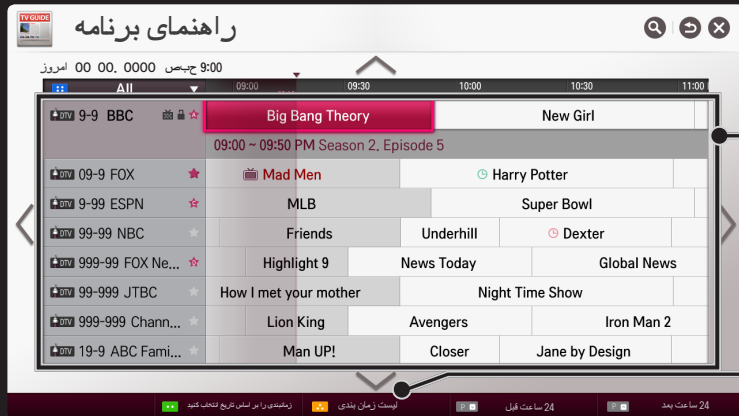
TV GUIDE

راهنمای برنامه

امروز 00 .00 .0000 9:00 ق.ظ

All

09:00 09:30 10:00 10:30 11:00

DTV 9-9 BBC
Big Bang Theory
New Girl
09:00 ~ 09:50 PM Season 2, Episode 5

DTV 09-9 FOX
Mad Men
Harry Potter

DTV 9-99 ESPN
MLB
Super Bowl

DTV 99-99 NBC
Friends
Underhill
Dexter

DTV 999-99 FOX Ne...
Highlight 9
News Today
Global News

DTV 99-999 JTBC
How I met your mother
Night Time Show

DTV 999-999 Chann...
Lion King
Avengers
Iron Man 2

DTV 19-9 ABC Fami...
Man UP!
Closer
Jane by Design

زمانبندی را بر اساس تاریخ انتخاب کنید
لیست زمان بندی
24 ساعت قبل
24 ساعت بعد